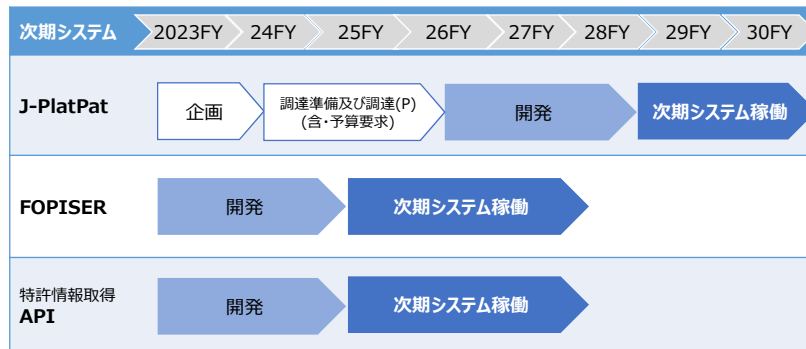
| 次期システム | 2023FY | 24FY | 25FY | 26FY | 27FY | 28FY | 29FY | 30FY |
|---|---|---|---|---|---|---|---|---|

J-PlatPat
企画
調達準備及び調達(P)
(含・予算要求)
開発
次期システム稼働

FOPISER
開発
次期システム稼働

特許情報取得
API
開発
次期システム稼働